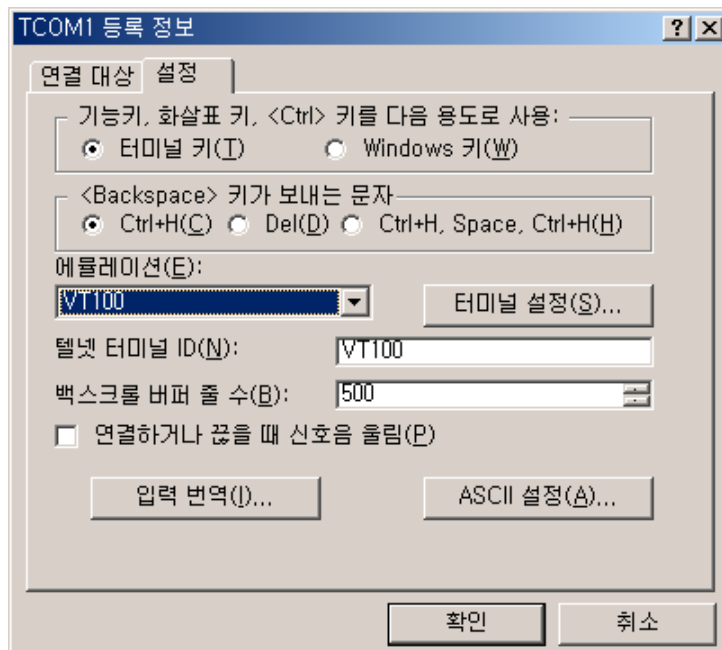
TCOM1 등록 정보

? X

연결 대상 설정

기능키, 화살표 키, <Ctrl> 키를 다음 용도로 사용:

터미널 키(T) Windows 키(W)

<Backspace> 키가 보내는 문자

Ctrl+H(C) Del(D) Ctrl+H, Space, Ctrl+H(H)

에뮬레이션(E):

VT100

터미널 설정(S)...

텔넷 터미널 ID(N): VT100

백스크롤 버퍼 줄 수(B): 500

연결하거나 끊을 때 신호음 울림(P)

입력 번역(I)...

ASCII 설정(A)...

확인

취소